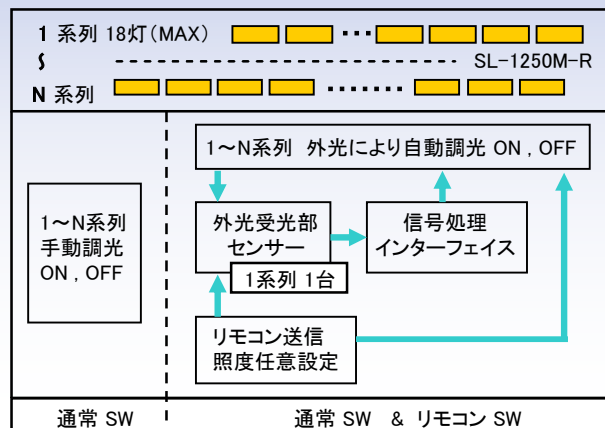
1 系列 18灯(MAX)

SL-1250M-R

N 系列

1〜N系列　外光により自動調光 ON，OFF

1〜N系列
手動調光
ON，OFF

外光受光部
センサー

信号処理
インターフェイス

1系列 1台

リモコン送信
照度任意設定

通常 SW

通常 SW　& リモコン SW